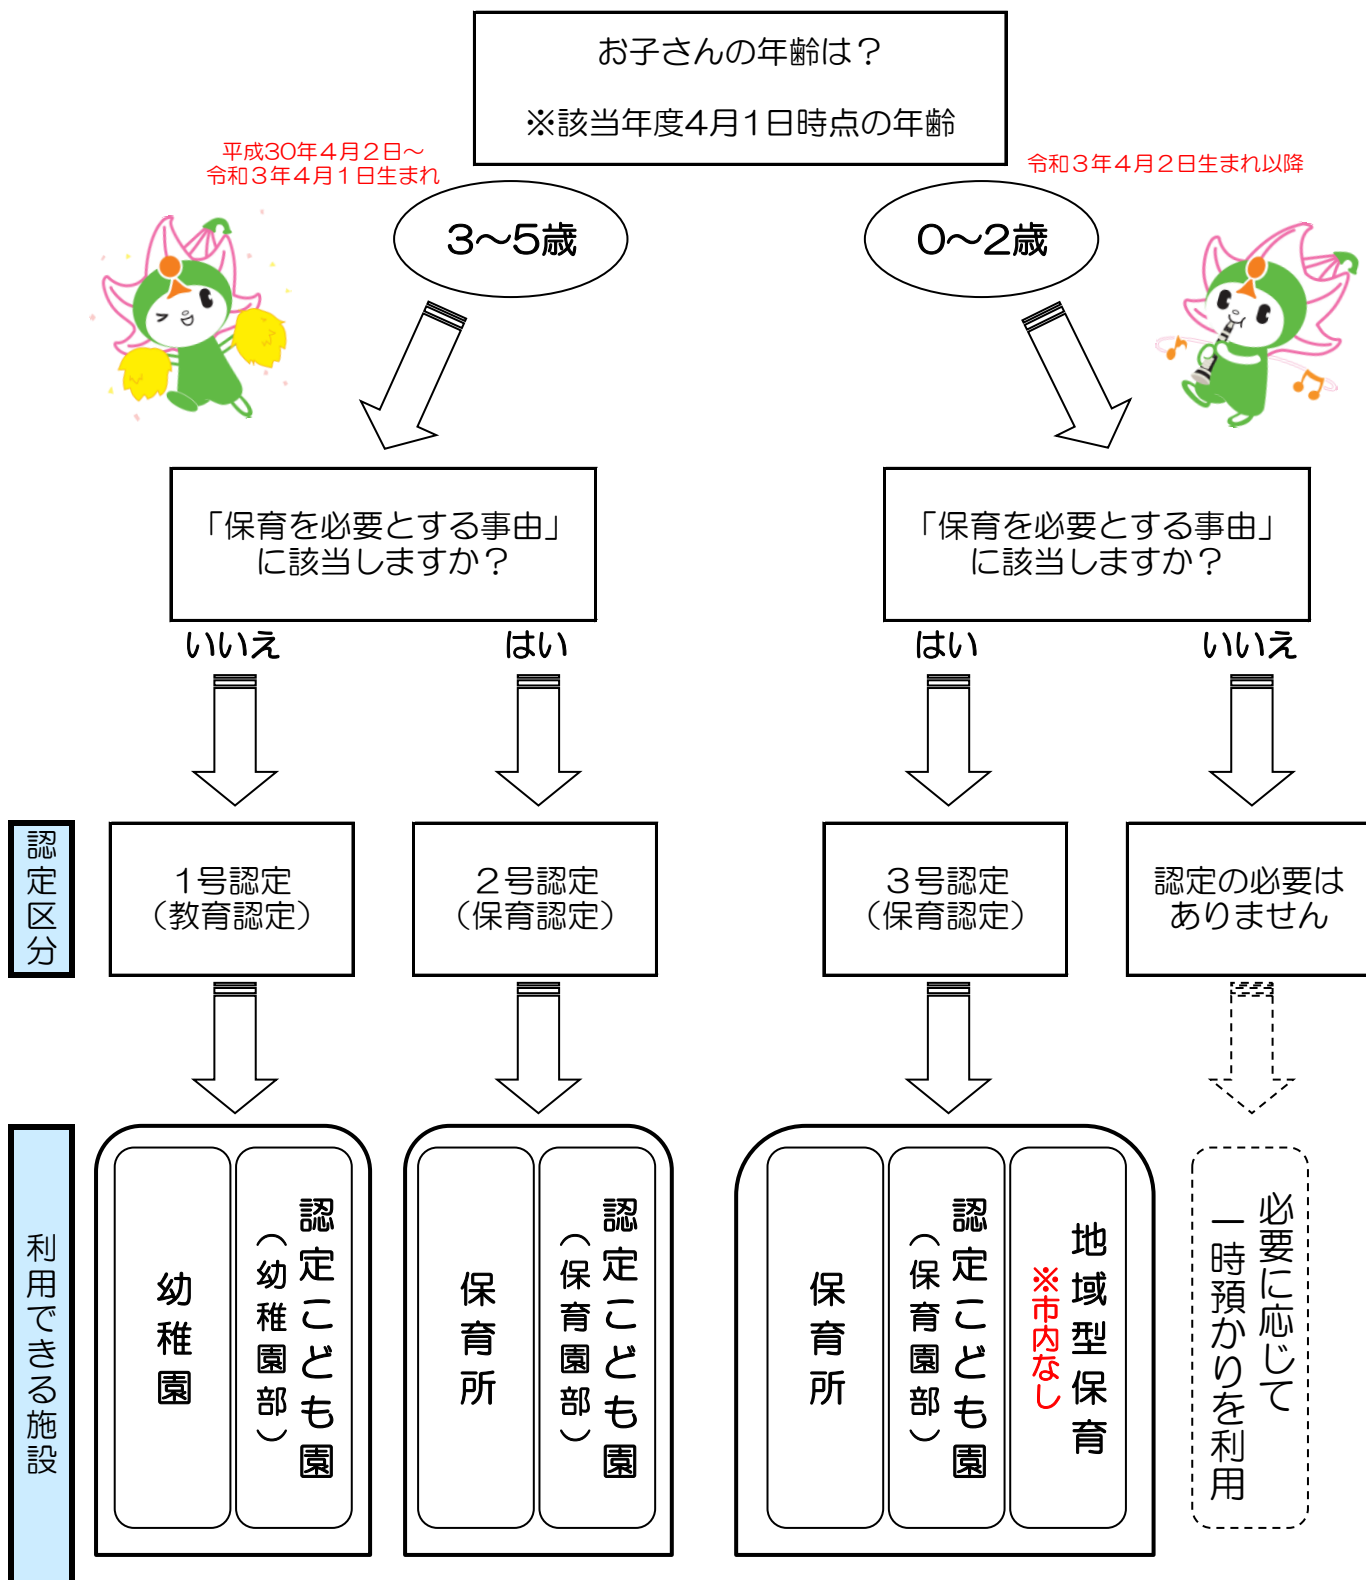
お子さんの年齢は？

※該当年度4月1日時点の年齢

平成30年４月２日～
令和３年４月１日生まれ

3～5歳

令和３年４月２日生まれ以降

0～2歳

「保育を必要とする事由」に該当しますか？

いいえ

はい

「保育を必要とする事由」に該当しますか？

はい

いいえ

認定区分

１号認定
（教育認定）

２号認定
（保育認定）

３号認定
（保育認定）

認定の必要はありません

利用できる施設

幼稚園

認定こども園
（幼稚園部）

保育所

認定こども園
（保育園部）

保育所

認定こども園
（保育園部）

地域型保育
※市内なし

必要に応じて一時預かりを利用